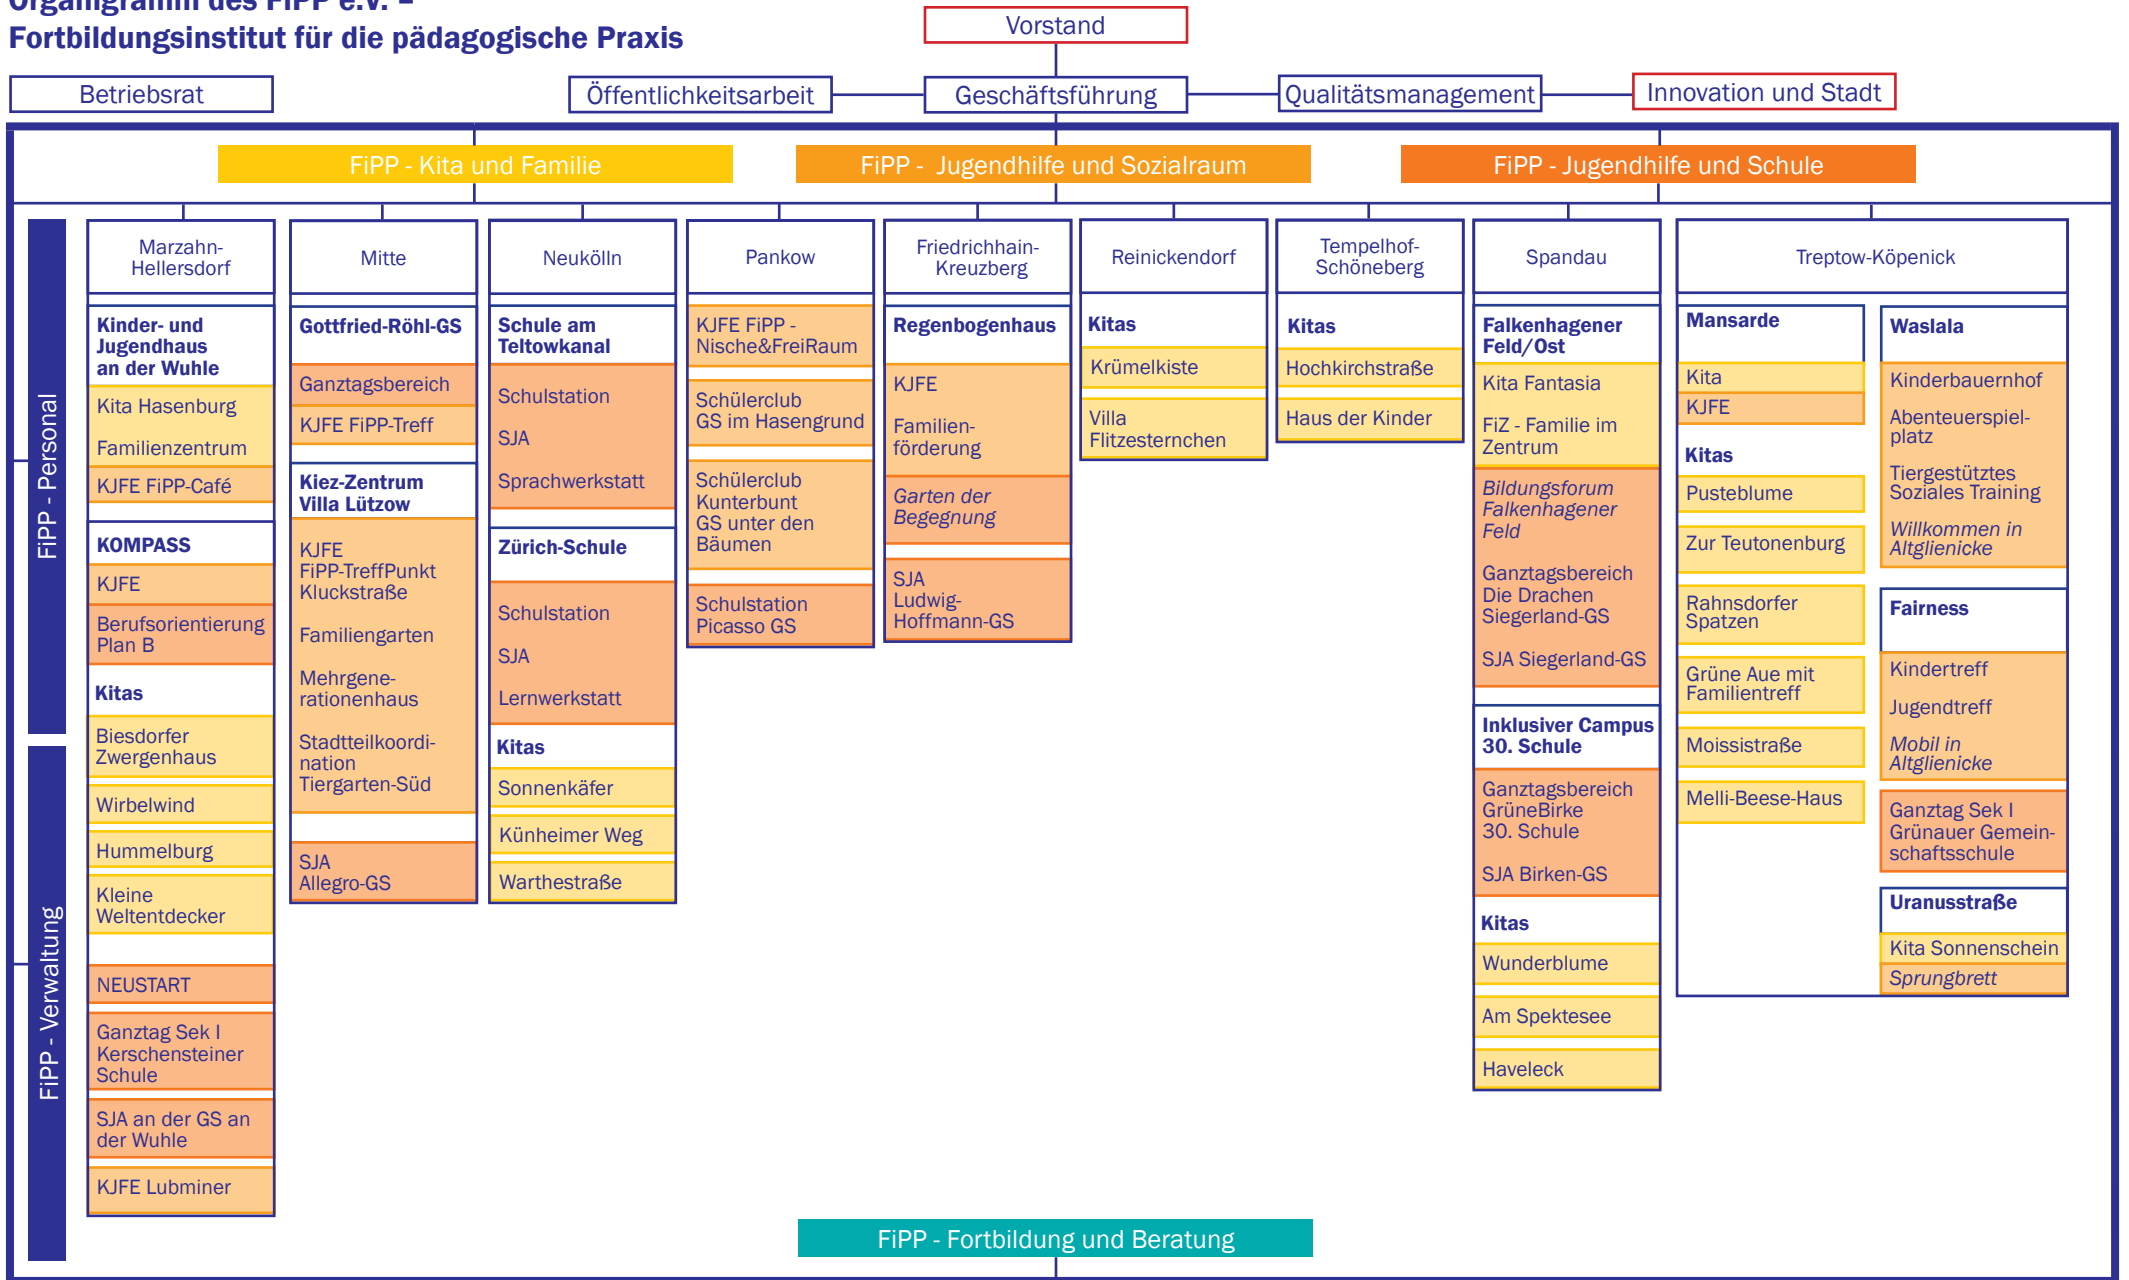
Organigramm des FiPP e.V. –
Fortbildungsinstitut für die pädagogische Praxis

Vorstand

Betriebsrat

Öffentlichkeitsarbeit

Geschäftsführung

Qualitätsmanagement

Innovation und Stadt

FiPP - Kita und Familie

FiPP - Jugendhilfe und Sozialraum

FiPP - Jugendhilfe und Schule

FiPP - Personal

FiPP - Verwaltung

Marzahn-Hellersdorf

Kinder- und Jugendhaus an der Wuhle
Kita Hasenburg
Familienzentrum
KJFE FiPP-Café

KOMPASS
KJFE
Berufsorientierung Plan B

Kitas
Biesdorfer Zwergenhaus
Wirbelwind
Hummelburg
Kleine Weltentdecker

NEUSTART

Ganztag Sek I Kerschensteiner Schule

SJA an der GS an der Wuhle

KJFE Lubminer

Mitte

Gottfried-Röhl-GS
Ganztagsbereich
KJFE FiPP-Treff

Kiez-Zentrum Villa Lützow
KJFE FiPP-TreffPunkt Kluckstraße
Familiengarten
Mehrgenerationenhaus
Stadtteilkoordination Tiergarten-Süd

SJA Allegro-GS

Neukölln

Schule am Teltowkanal
Schulstation
SJA
Sprachwerkstatt

Zürich-Schule
Schulstation
SJA
Lernwerkstatt

Kitas
Sonnenkäfer
Künheimer Weg
Warthestraße

Pankow

KJFE FiPP - Nische&FreiRaum
Schülerclub GS im Hasengrund
Schülerclub Kunterbunt GS unter den Bäumen
Schulstation Picasso GS

Friedrichhain-Kreuzberg

Regenbogenhaus
KJFE
Familienförderung
Garten der Begegnung

SJA Ludwig-Hoffmann-GS

Reinickendorf

Kitas
Krümelkiste
Villa Flitzesternchen

Tempelhof-Schöneberg

Kitas
Hochkirchstraße
Haus der Kinder

Spandau

Falkenhagener Feld/Ost
Kita Fantasia
FiZ - Familie im Zentrum
Bildungsforum Falkenhagener Feld
Ganztagsbereich Die Drachen Siegerland-GS
SJA Siegerland-GS

Inklusiver Campus 30. Schule
Ganztagsbereich GrüneBirke 30. Schule
SJA Birken-GS

Kitas
Wunderblume
Am Spektesee
Haveleck

Treptow-Köpenick

Mansarde
Kita
KJFE

Kitas
Pusteblume
Zur Teutonenburg
Rahnsdorfer Spatzen
Grüne Aue mit Familientreff
Moissistraße
Melli-Beese-Haus

Waslala
Kinderbauernhof
Abenteuerspielplatz
Tiergestütztes Soziales Training
Willkommen in Altglienicke

Fairness
Kindertreff
Jugendtreff
Mobil in Altglienicke

Ganztag Sek I Grünauer Gemeinschaftsschule

Uranusstraße
Kita Sonnenschein
Sprungbrett

FiPP - Fortbildung und Beratung